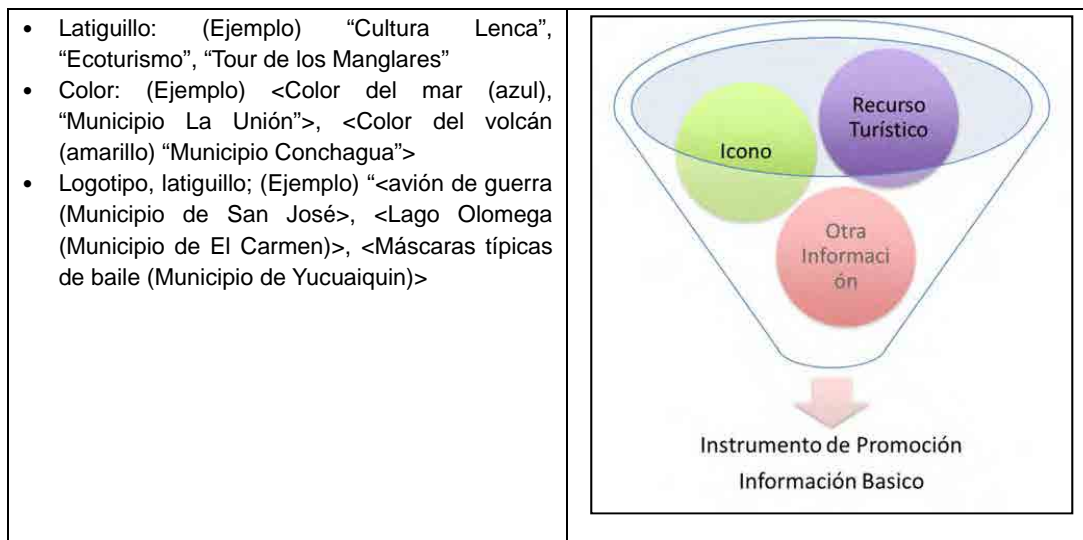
- Latiguillo: (Ejemplo) "Cultura Lenca", "Ecoturismo", "Tour de los Manglares"
- Color: (Ejemplo) <Color del mar (azul), "Municipio La Unión">, <Color del volcán (amarillo) "Municipio Conchagua">
- Logotipo, latiguillo; (Ejemplo) "<avión de guerra (Municipio de San José>, <Lago Olomega (Municipio de El Carmen)>, <Máscaras típicas de baile (Municipio de Yucuaiquin)>

Recurso Turístico

Icono

Otra Informaci ón

Instrumento de Promoción
Información Basico